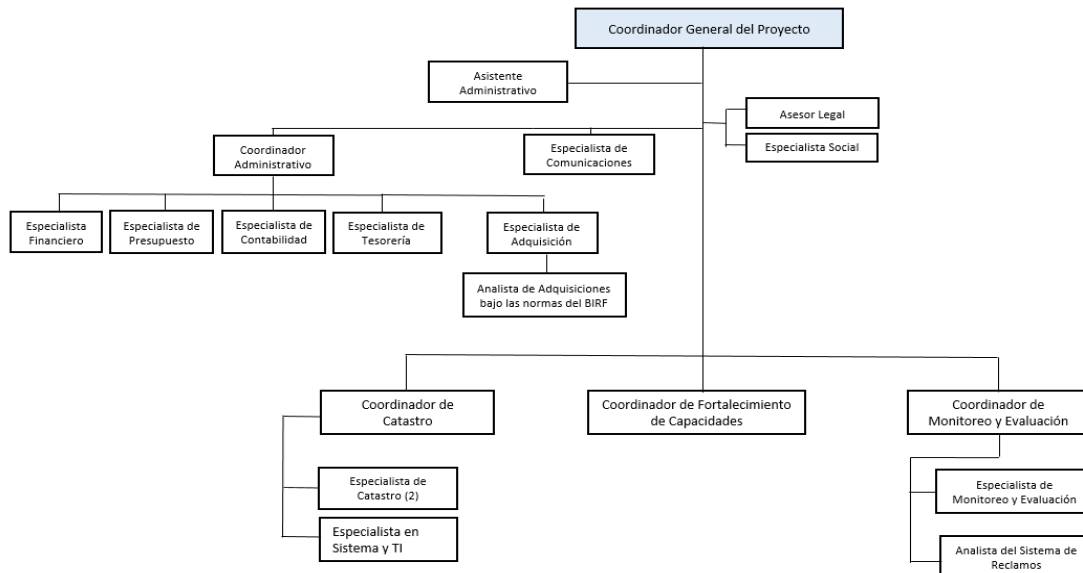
Coordinador General del Proyecto

Asistente Administrativo

Asesor Legal

Especialista Social

Coordinador Administrativo

Especialista de Comunicaciones

Especialista Financiero

Especialista de Presupuesto

Especialista de Contabilidad

Especialista de Tesorería

Especialista de Adquisición

Analista de Adquisiciones bajo las normas del BIRF

Coordinador de Catastro

Coordinador de Fortalecimiento de Capacidades

Coordinador de Monitoreo y Evaluación

Especialista de Catastro (2)

Especialista en Sistema y TI

Especialista de Monitoreo y Evaluación

Analista del Sistema de Reclamos